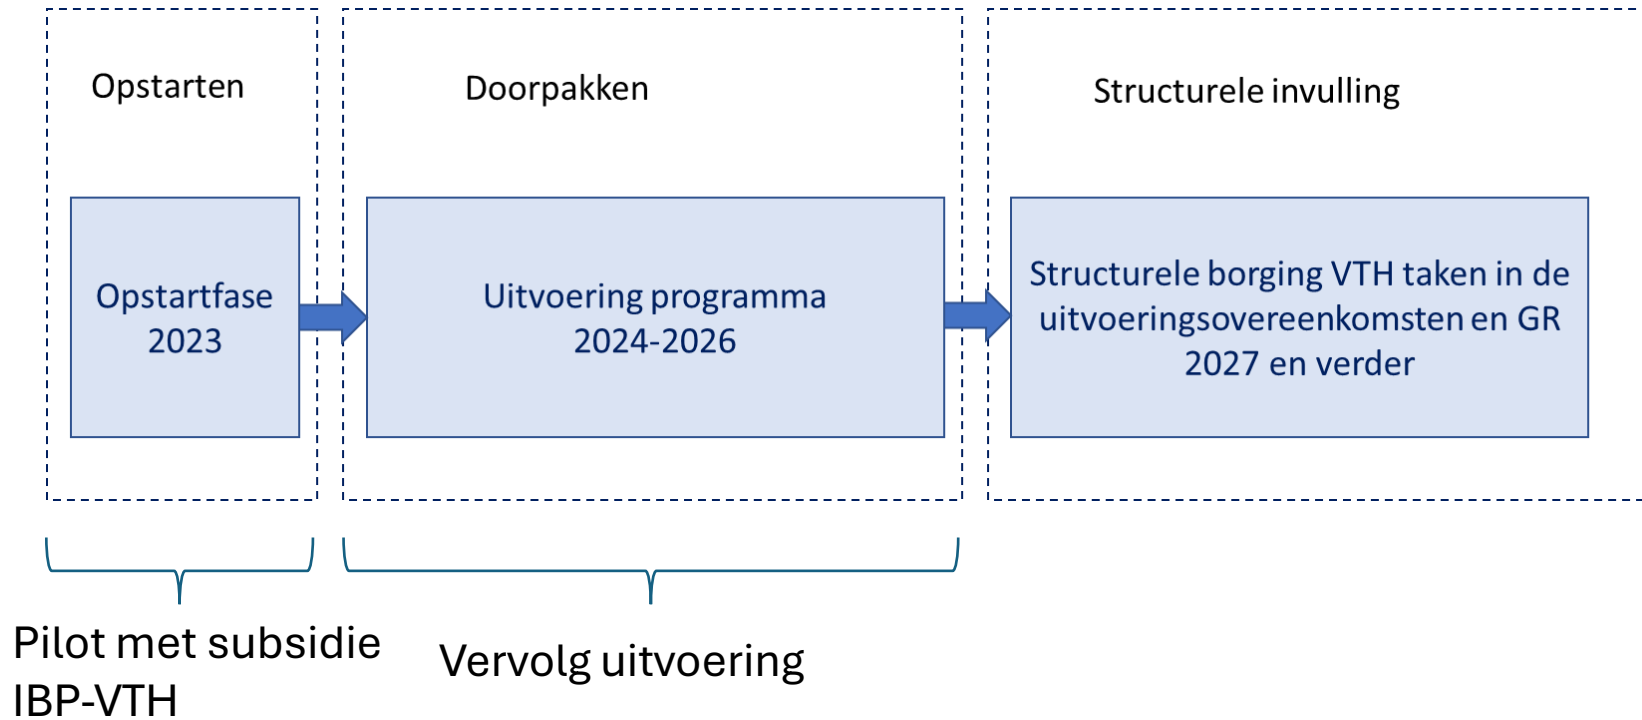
Opstarten

Opstartfase
2023

Doorpakken

Uitvoering programma
2024-2026

Structurele invulling

Structurele borging VTH taken in de uitvoeringsovereenkomsten en GR
2027 en verder

Pilot met subsidie
IBP-VTH

Vervolg uitvoering